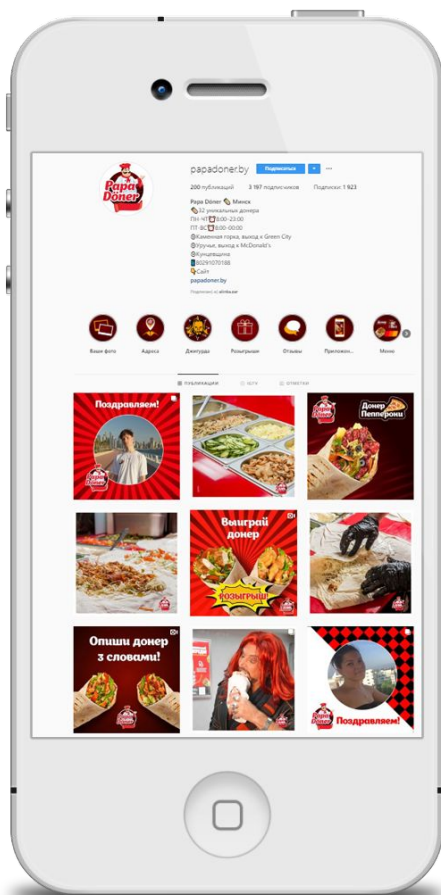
Papa Döner

papadoner.by Подписаться

200 публикаций 3 197 подписчиков Подписки 1 923

Papa Döner Минск
32 уникальных донера
ПН-ЧТ 8:00-23:00
ПТ-ВС 8:00-00:00
Каменная горка, выход к Green City
Уручье, выход к McDonald's
Кунцевщина
80291070188
Сайт
papadoner.by

Ваше фото Адреса Джигурда Розыгрыши Отзывы Приложен... Меню

ПУБЛИКАЦИИ IGTV ОТМЕТКИ

Поздравляем!

Донер Пепперони

Выиграй донер

РОЗЫГРЫШ

Опиши донер 3 словами!

Поздравляем!